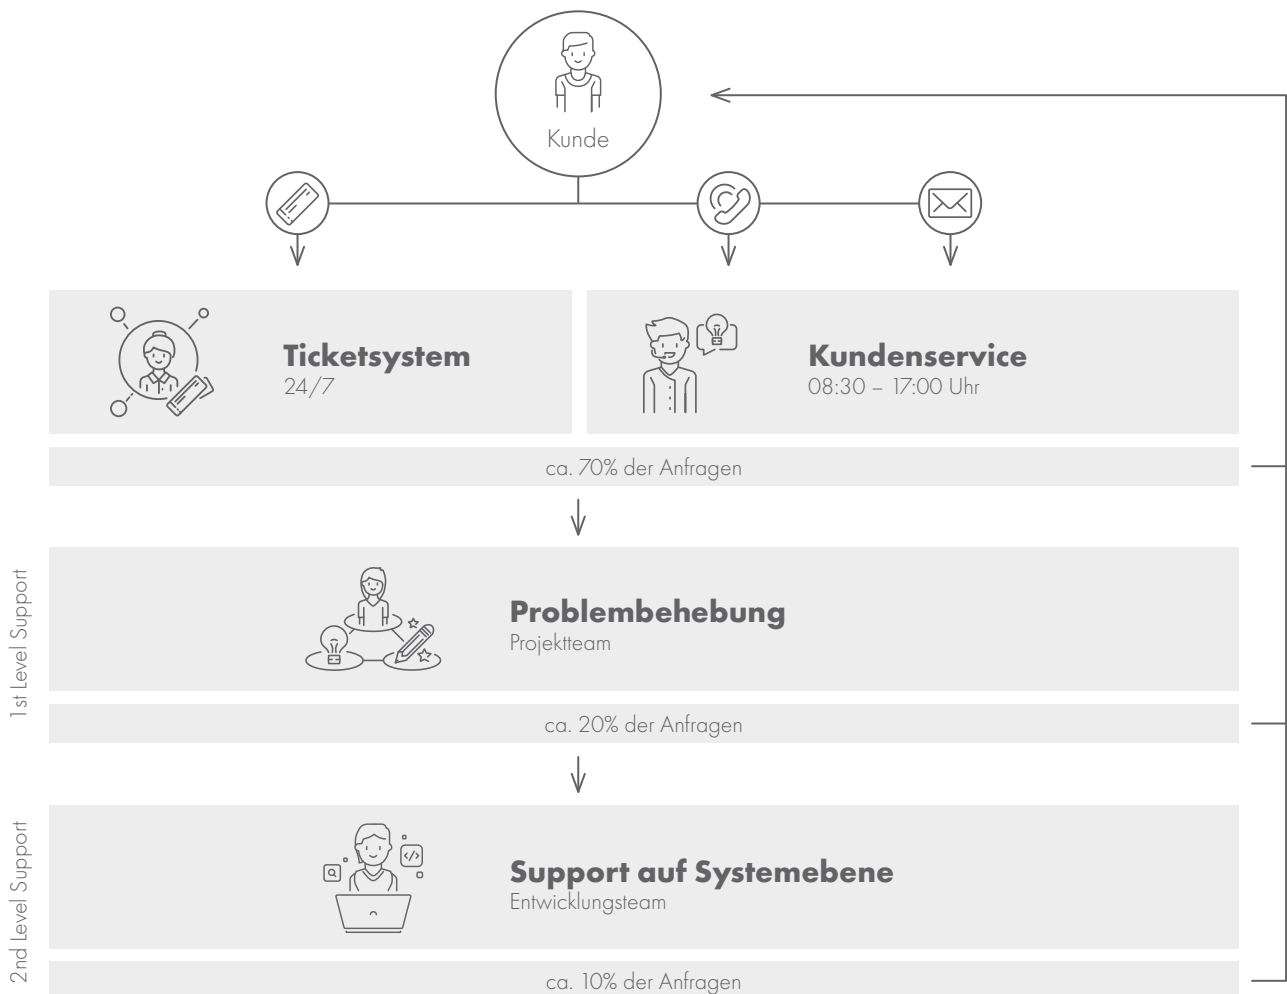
Kunde

Ticketsystem
24/7

Kundenservice
08:30 – 17:00 Uhr

ca. 70% der Anfragen

1st Level Support

Problembehebung
Projektteam

ca. 20% der Anfragen

2nd Level Support

Support auf Systemebene
Entwicklungsteam

ca. 10% der Anfragen